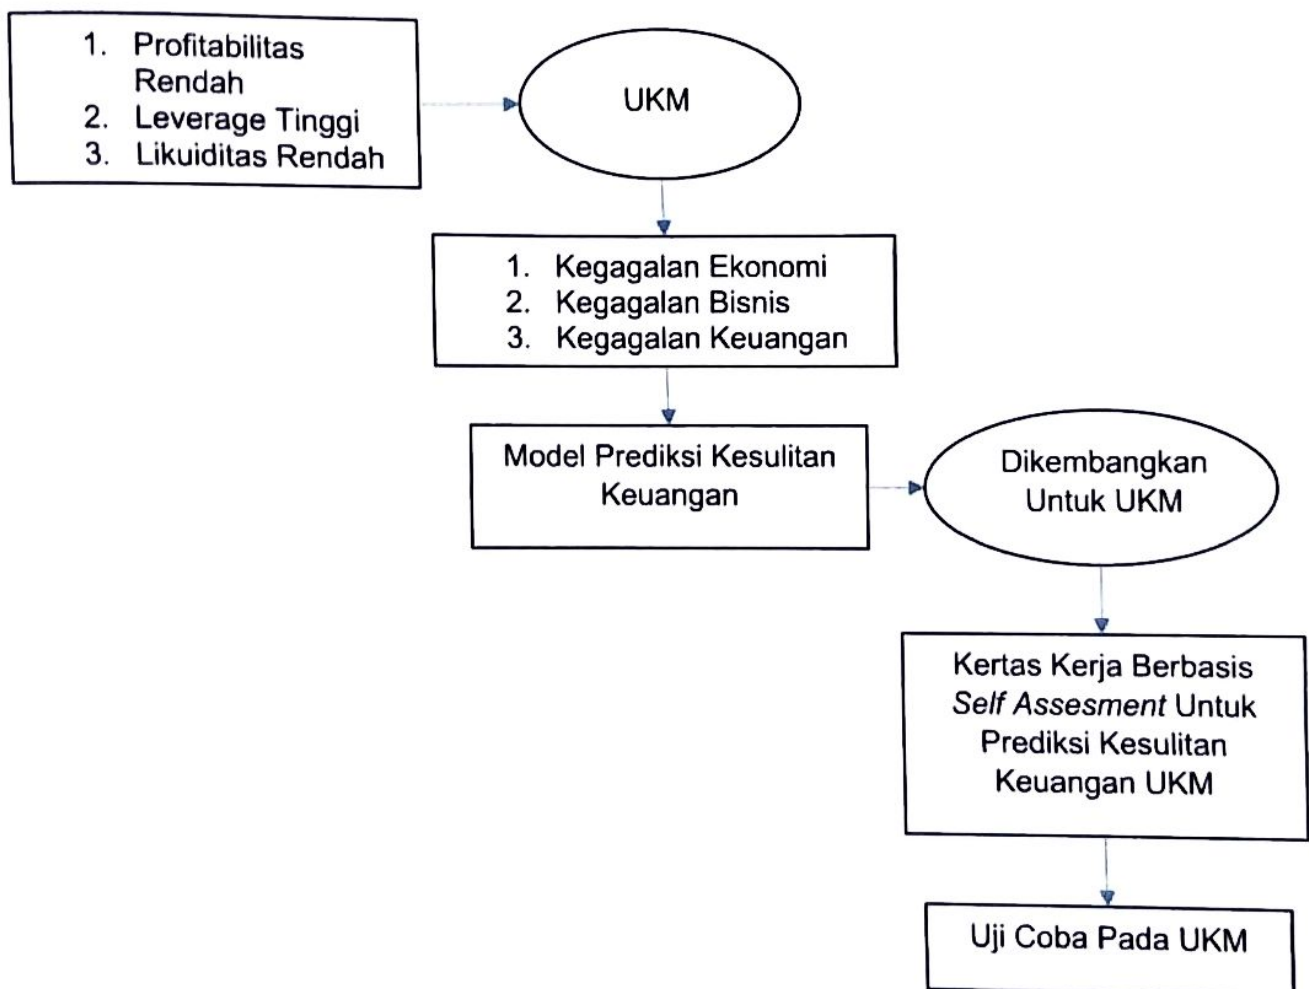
1. Profitabilitas Rendah
2. Leverage Tinggi
3. Likuiditas Rendah

UKM

1. Kegagalan Ekonomi
2. Kegagalan Bisnis
3. Kegagalan Keuangan

Model Prediksi Kesulitan Keuangan

Dikembangkan Untuk UKM

Kertas Kerja Berbasis *Self Assesment* Untuk Prediksi Kesulitan Keuangan UKM

Uji Coba Pada UKM